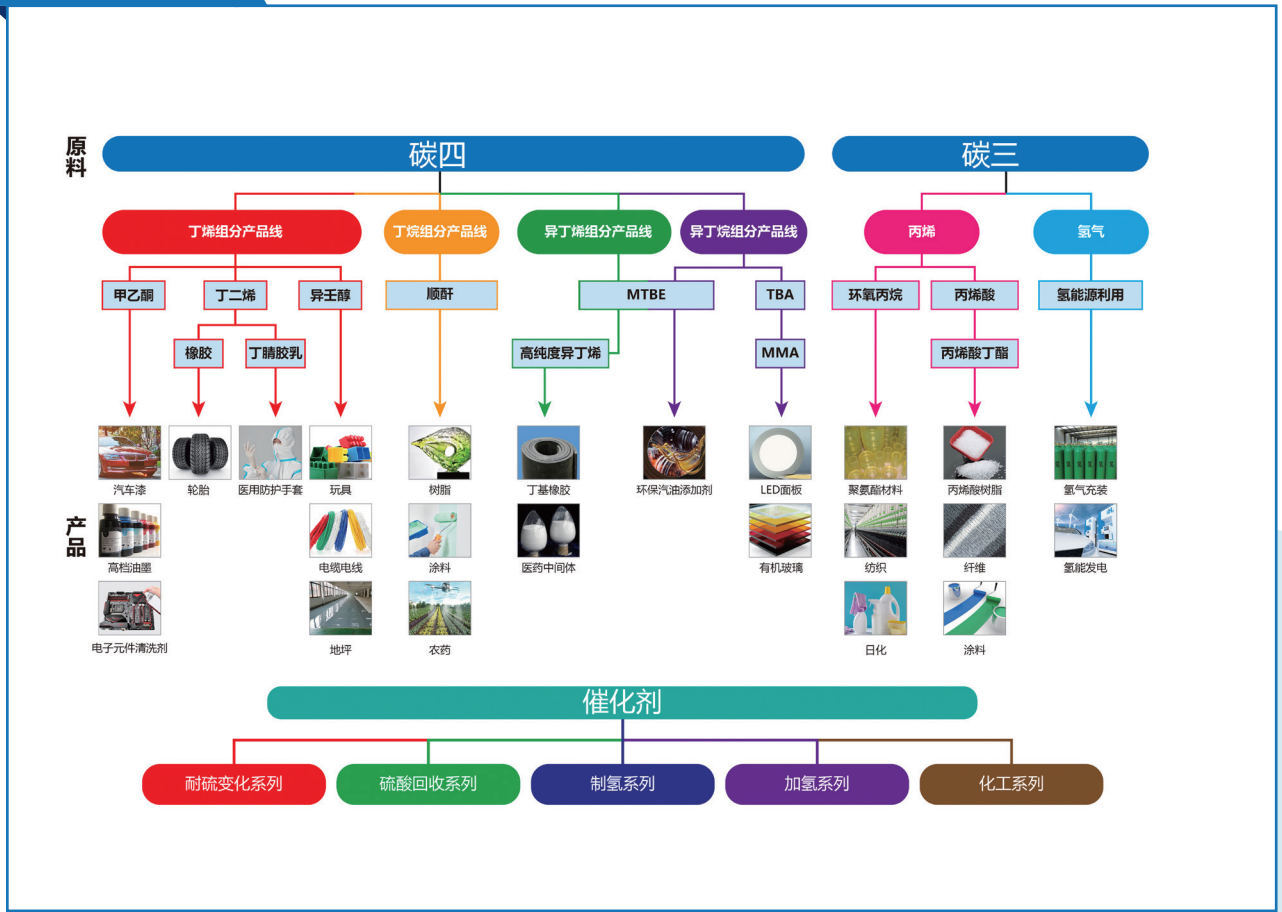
原料

碳四

碳三

丁烯组分产品线

丁烷组分产品线

异丁烯组分产品线

异丁烷组分产品线

丙烯

氢气

甲乙酮

丁二烯

异壬醇

顺酐

MTBE

TBA

环氧丙烷

丙烯酸

氢能源利用

橡胶

丁腈胶乳

高纯度异丁烯

MMA

丙烯酸丁酯

产品

汽车漆

轮胎

医用防护手套

玩具

树脂

丁基橡胶

环保汽油添加剂

LED面板

聚氨酯材料

丙烯酸树脂

氢气充装

高档油墨

电缆电线

涂料

医药中间体

有机玻璃

纺织

纤维

氢能发电

电子元件清洗剂

地坪

农药

日化

涂料

催化剂

耐硫变化系列

硫酸回收系列

制氢系列

加氢系列

化工系列